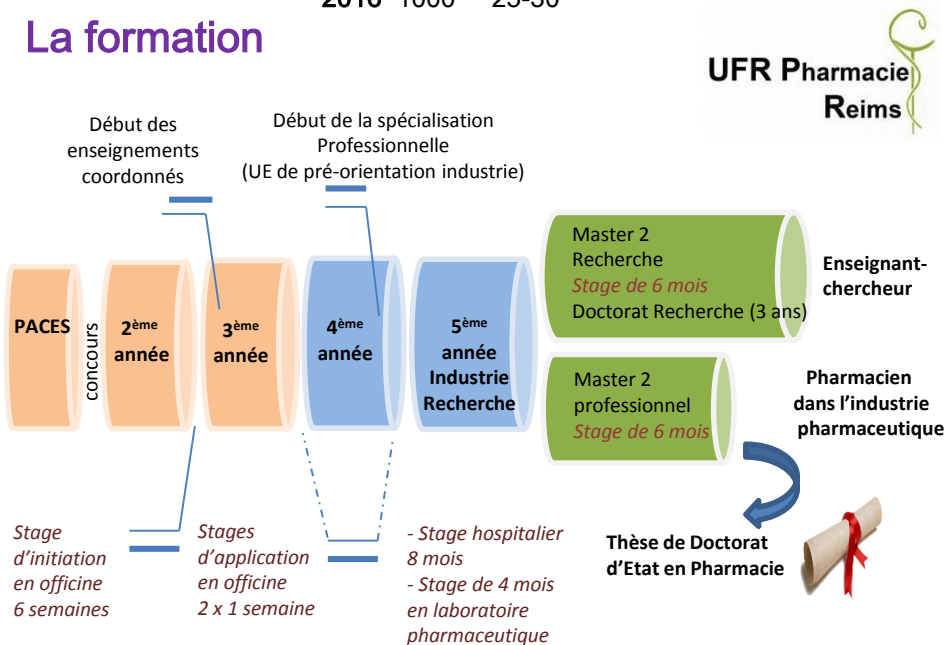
2016 1000 25-30

La formation

UFR Pharmacie Reims

Début des enseignements coordonnés

Début de la spécialisation Professionnelle (UE de pré-orientation industrie)

PACES

concours

2$^{ème}$ année

3$^{ème}$ année

4$^{ème}$ année

5$^{ème}$ année Industrie Recherche

Master 2 Recherche
Stage de 6 mois
Doctorat Recherche (3 ans)

Enseignant-chercheur

Master 2 professionnel
Stage de 6 mois

Pharmacien dans l'industrie pharmaceutique

Stage d'initiation en officine 6 semaines

Stages d'application en officine 2 x 1 semaine

- Stage hospitalier 8 mois
- Stage de 4 mois en laboratoire pharmaceutique

Thèse de Doctorat d'Etat en Pharmacie